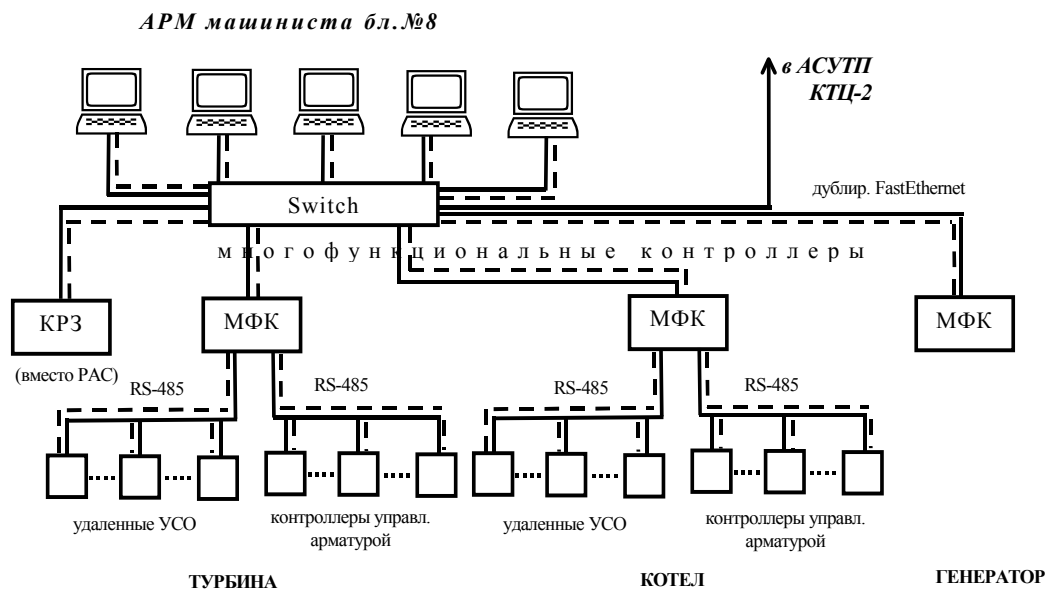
АРМ машиниста бл.№8

в АСУТП КТЦ-2

Switch

дублир. FastEthernet

многофункциональные контроллеры

КРЗ

(вместо РАС)

МФК

МФК

МФК

RS-485

RS-485

RS-485

RS-485

удаленные УСО

контроллеры управл. арматурой

удаленные УСО

контроллеры управл. арматурой

ТУРБИНА

КОТЕЛ

ГЕНЕРАТОР